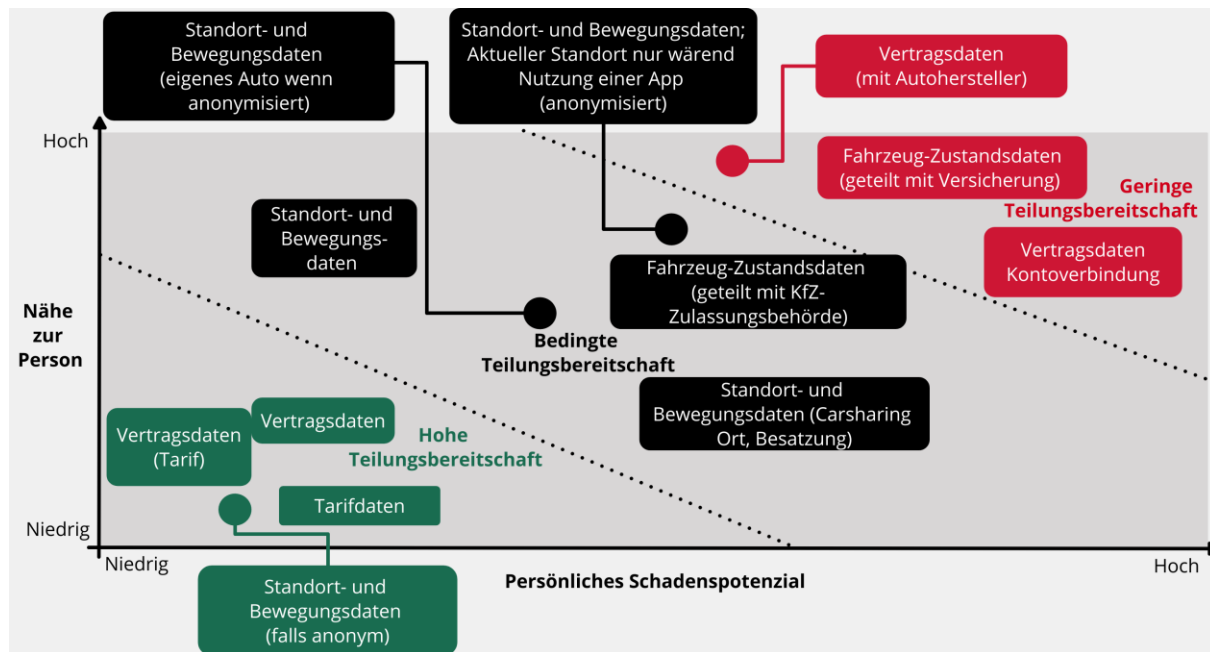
Standort- und Bewegungsdaten (eigenes Auto wenn anonymisiert)

Standort- und Bewegungsdaten; Aktueller Standort nur wärend Nutzung einer App (anonymisiert)

Vertragsdaten (mit Autohersteller)

Hoch

Fahrzeug-Zustandsdaten (geteilt mit Versicherung)

Geringe Teilungsbereitschaft

Standort- und Bewegungsdaten

Vertragsdaten Kontoverbindung

Fahrzeug-Zustandsdaten (geteilt mit KfZ-Zulassungsbehörde)

Nähe zur Person

Bedingte Teilungsbereitschaft

Standort- und Bewegungsdaten (Carsharing Ort, Besatzung)

Vertragsdaten (Tarif)

Vertragsdaten

Hohe Teilungsbereitschaft

Tarifdaten

Niedrig

Niedrig

Persönliches Schadenspotenzial

Hoch

Standort- und Bewegungsdaten (falls anonym)